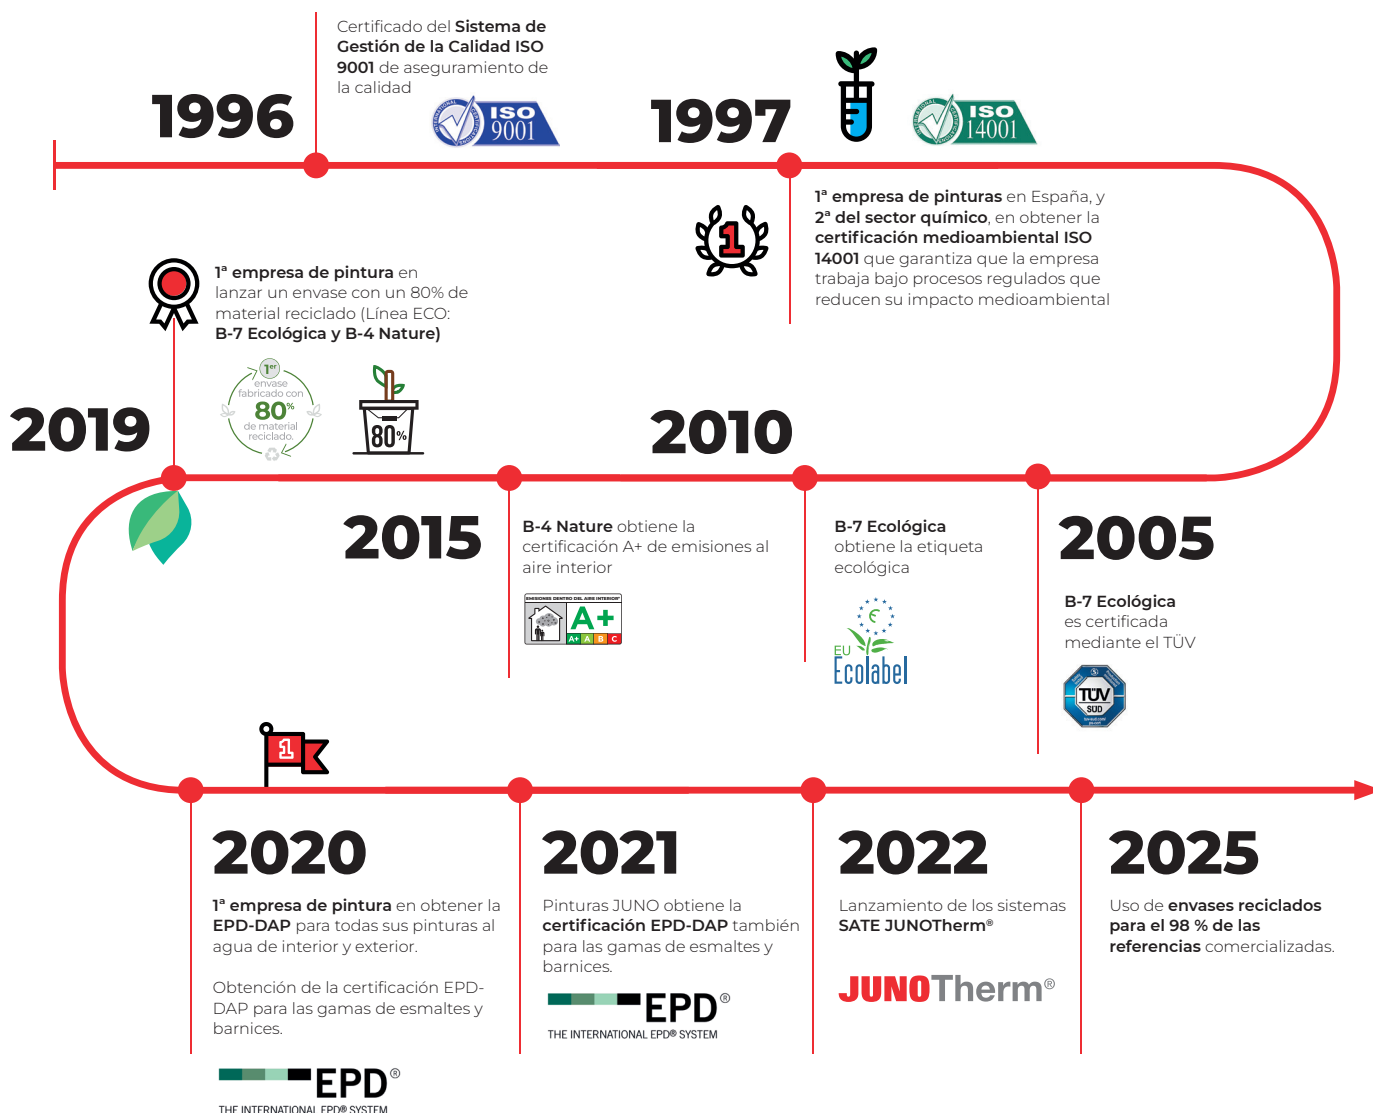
1996

Certificado del **Sistema de Gestión de la Calidad ISO 9001** de aseguramiento de la calidad

ISO 9001

1997

ISO 14001

1ª empresa de pinturas en España, y 2ª del sector químico, en obtener la certificación medioambiental ISO 14001 que garantiza que la empresa trabaja bajo procesos regulados que reducen su impacto medioambiental

1

2019

1ª empresa de pintura en lanzar un envase con un 80% de material reciclado (Línea ECO: B-7 Ecológica y B-4 Nature)

1er envase fabricado con 80% de material reciclado

80%

2010

2015

B-4 Nature obtiene la certificación A+ de emisiones al aire interior

EMISIONES DENTRO DEL AIRE INTERIOR A+ A+ A B C

B-7 Ecológica obtiene la etiqueta ecológica

€

EU Ecolabel

2005

B-7 Ecológica es certificada mediante el TÜV

TÜV SÜD

1

2020

1ª empresa de pintura en obtener la EPD-DAP para todas sus pinturas al agua de interior y exterior.

Obtención de la certificación EPD-DAP para las gamas de esmaltes y barnices.

EPD®
THE INTERNATIONAL EPD® SYSTEM

2021

Pinturas JUNO obtiene la certificación EPD-DAP también para las gamas de esmaltes y barnices.

EPD®
THE INTERNATIONAL EPD® SYSTEM

2022

Lanzamiento de los sistemas SATE JUNOTherm®

JUNOTherm®

2025

Uso de envases reciclados para el 98 % de las referencias comercializadas.